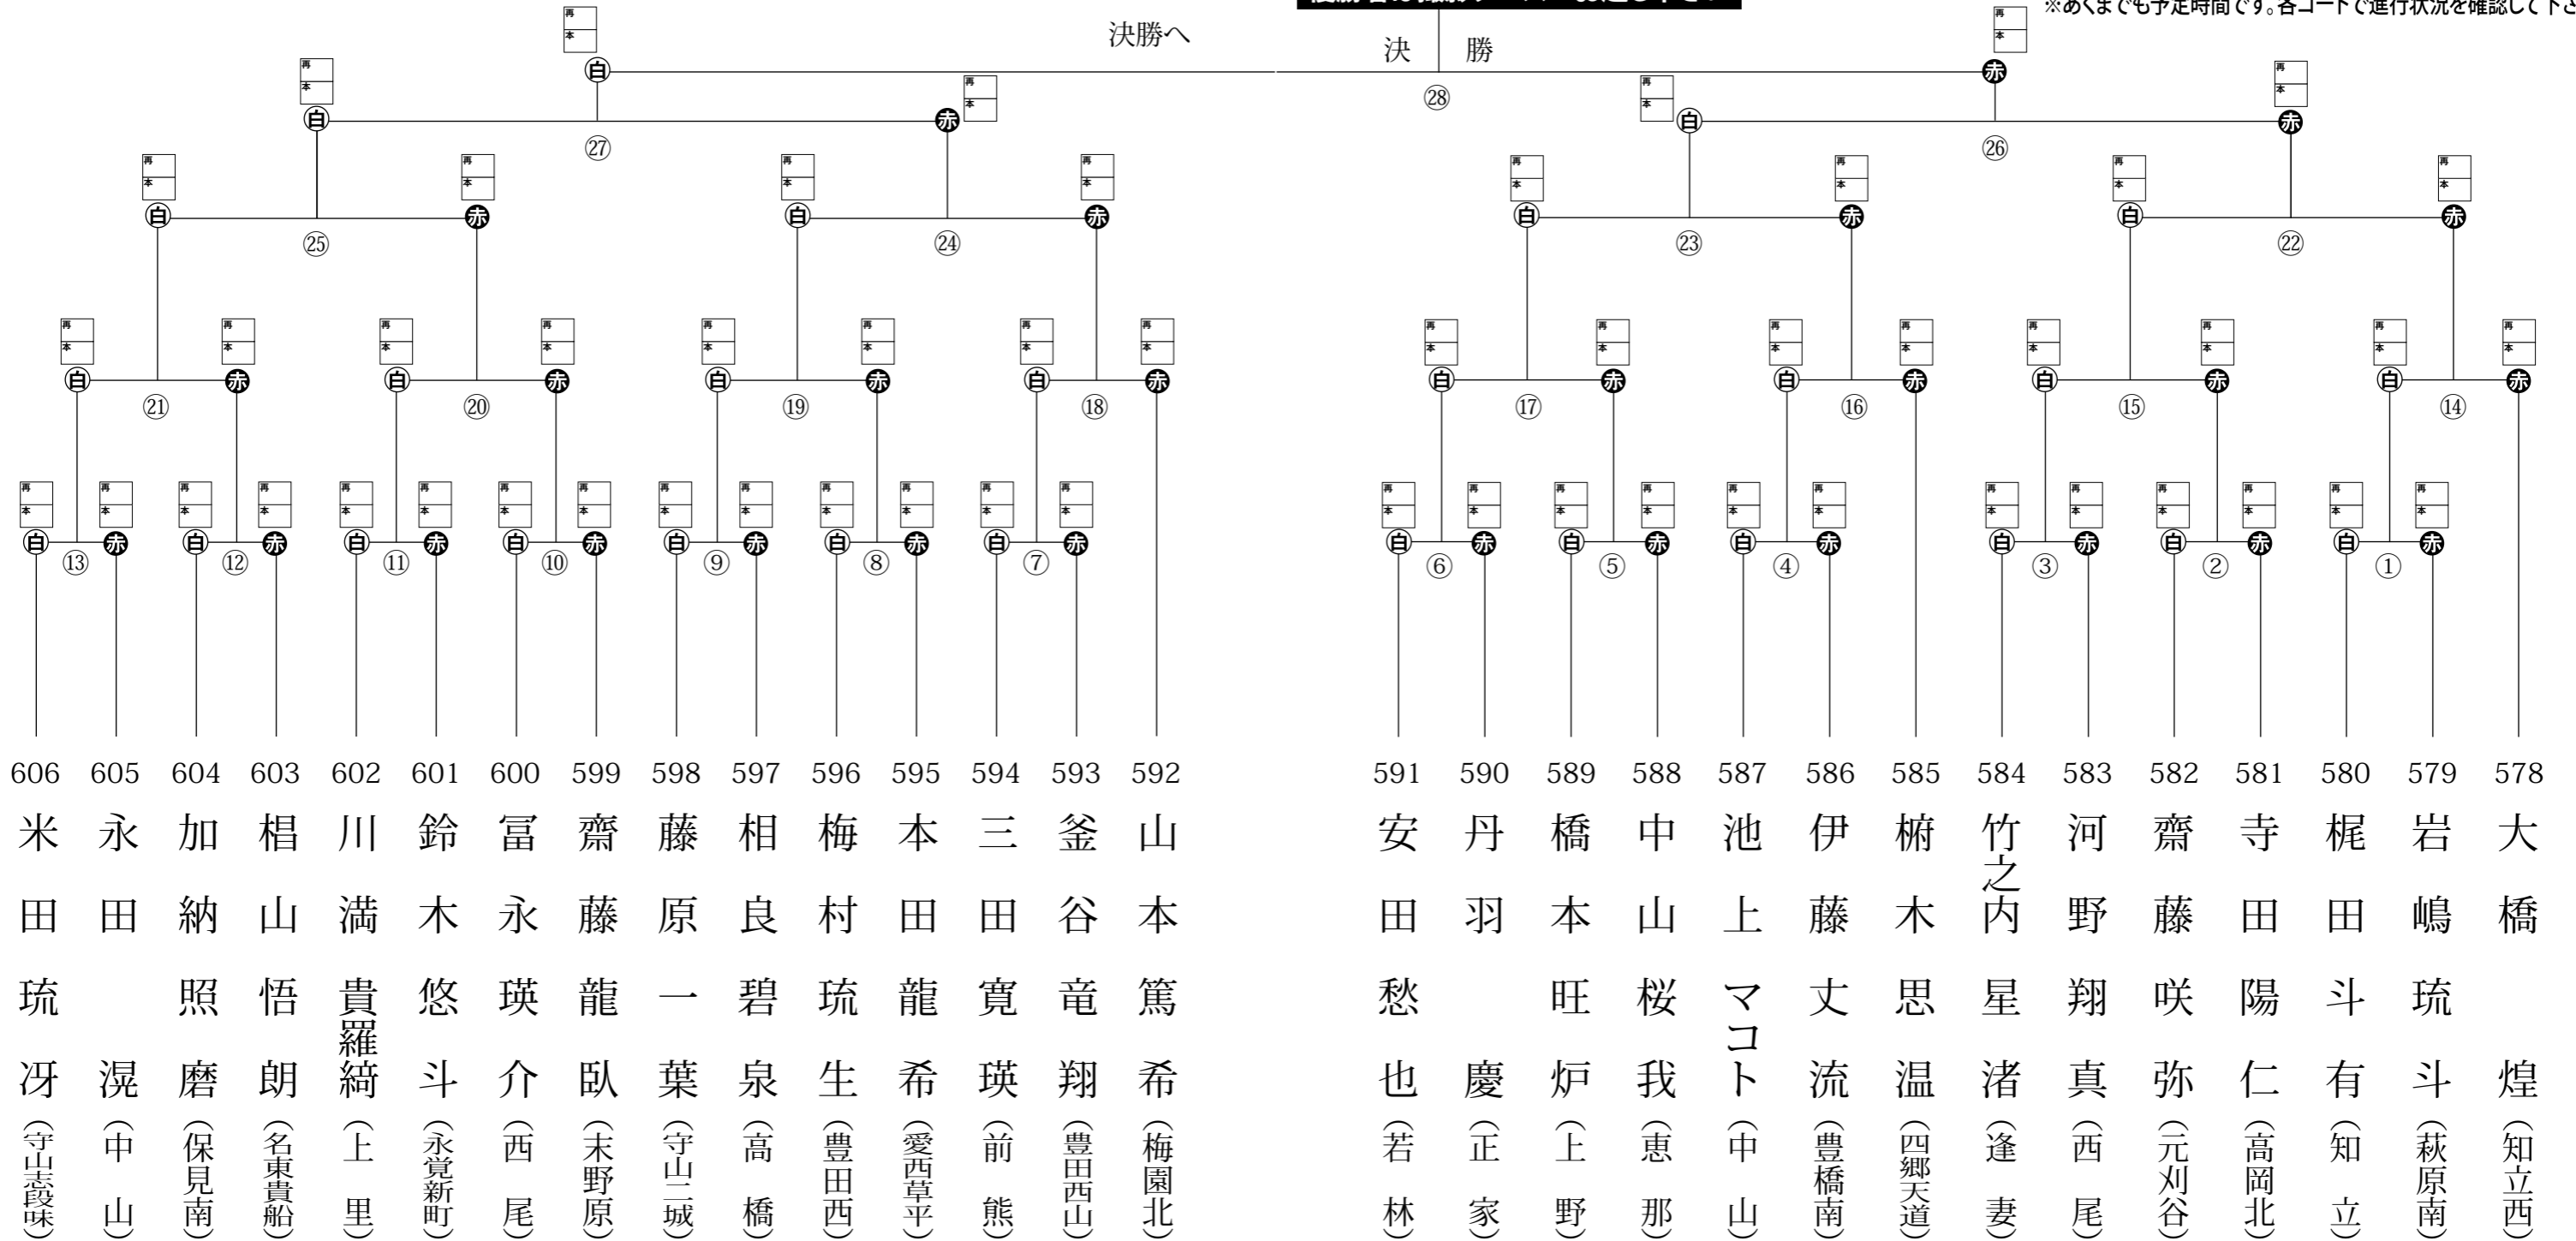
※あくまでも予定時間です。各コートで進行状況を確認して下さ

決勝へ

決　勝

㉘ ㉗ ㉖ ㉕ ㉔ ㉓ ㉒ ㉑ ⑳ ⑲ ⑱ ⑰ ⑯ ⑮ ⑭ ⑬ ⑫ ⑪ ⑩ ⑨ ⑧ ⑦ ⑥ ⑤ ④ ③ ② ①

| 606 | 605 | 604 | 603 | 602 | 601 | 600 | 599 | 598 | 597 | 596 | 595 | 594 | 593 | 592 |
|---|---|---|---|---|---|---|---|---|---|---|---|---|---|---|
| 米田琉冴 | 永田滉 | 加納照磨 | 椙山悟朗 | 川満貴羅綺 | 鈴木悠斗 | 冨永瑛介 | 齋藤龍臥 | 藤原一葉 | 相良碧泉 | 梅村琉生 | 本田龍希 | 三田寛瑛 | 釜谷竜翔 | 山本篤希 |
| （守山志段味） | （中山） | （保見南） | （名東貴船） | （上里） | （永覚新町） | （西尾） | （末野原） | （守山三城） | （高橋） | （豊田西） | （愛西草平） | （前熊） | （豊田西山） | （梅園北） |

| 591 | 590 | 589 | 588 | 587 | 586 | 585 | 584 | 583 | 582 | 581 | 580 | 579 | 578 |
|---|---|---|---|---|---|---|---|---|---|---|---|---|---|
| 安田愸也 | 丹羽慶 | 橋本旺炉 | 中山桜我 | 池上マコト | 伊藤丈流 | 椨木思温 | 竹之内星渚 | 河野翔真 | 齋藤咲弥 | 寺田陽仁 | 梶田斗有 | 岩嶋琉斗 | 大橋煌 |
| （若林） | （正家） | （上野） | （恵那） | （中山） | （豊橋南） | （四郷天道） | （逢妻） | （西尾） | （元刈谷） | （高岡北） | （知立） | （萩原南） | （知立西） |